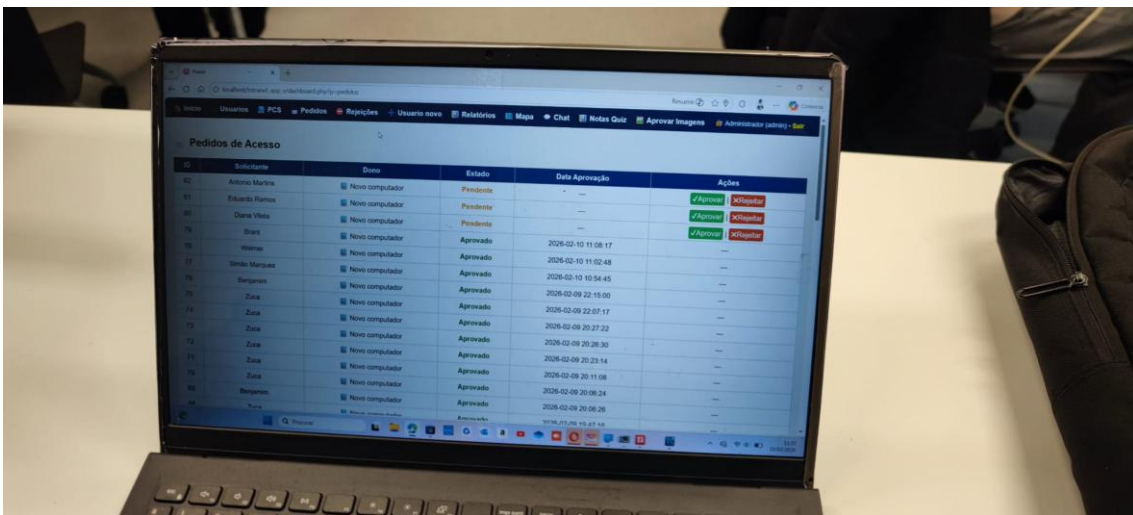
Início Usuarios PCS Pedidos Rejeições Usuario novo Relatórios Mapa Chat Notas Quiz Aprovar Imagens Administrador (admin) - Sair

Pedidos de Acesso

| ID | Solicitante | Dono | Estado | Data Aprovação | Ações |
|---|---|---|---|---|---|
| 82 | Antonio Martins | Novo computador | Pendente | — | ✓Aprovar ✗Rejeitar |
| 81 | Eduardo Ramos | Novo computador | Pendente | — | ✓Aprovar ✗Rejeitar |
| 80 | Diana Vilela | Novo computador | Pendente | — | ✓Aprovar ✗Rejeitar |
| 79 | Brani | Novo computador | Aprovado | 2026-02-10 11:08:17 | — |
| 78 | Walmer | Novo computador | Aprovado | 2026-02-10 11:02:48 | — |
| 77 | Simão Marques | Novo computador | Aprovado | 2026-02-10 10:54:45 | — |
| 76 | Benjamim | Novo computador | Aprovado | 2026-02-09 22:15:00 | — |
| 75 | Zuca | Novo computador | Aprovado | 2026-02-09 22:07:17 | — |
| 74 | Zuca | Novo computador | Aprovado | 2026-02-09 20:27:22 | — |
| 73 | Zuca | Novo computador | Aprovado | 2026-02-09 20:26:30 | — |
| 72 | Zuca | Novo computador | Aprovado | 2026-02-09 20:23:14 | — |
| 71 | Zuca | Novo computador | Aprovado | 2026-02-09 20:11:08 | — |
| 70 | Zuca | Novo computador | Aprovado | 2026-02-09 20:06:24 | — |
| 69 | Benjamim | Novo computador | Aprovado | 2026-02-09 20:06:26 | — |
| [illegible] | Zuca | Novo computador | Aprovado | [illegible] | — |

Q Pesquisar